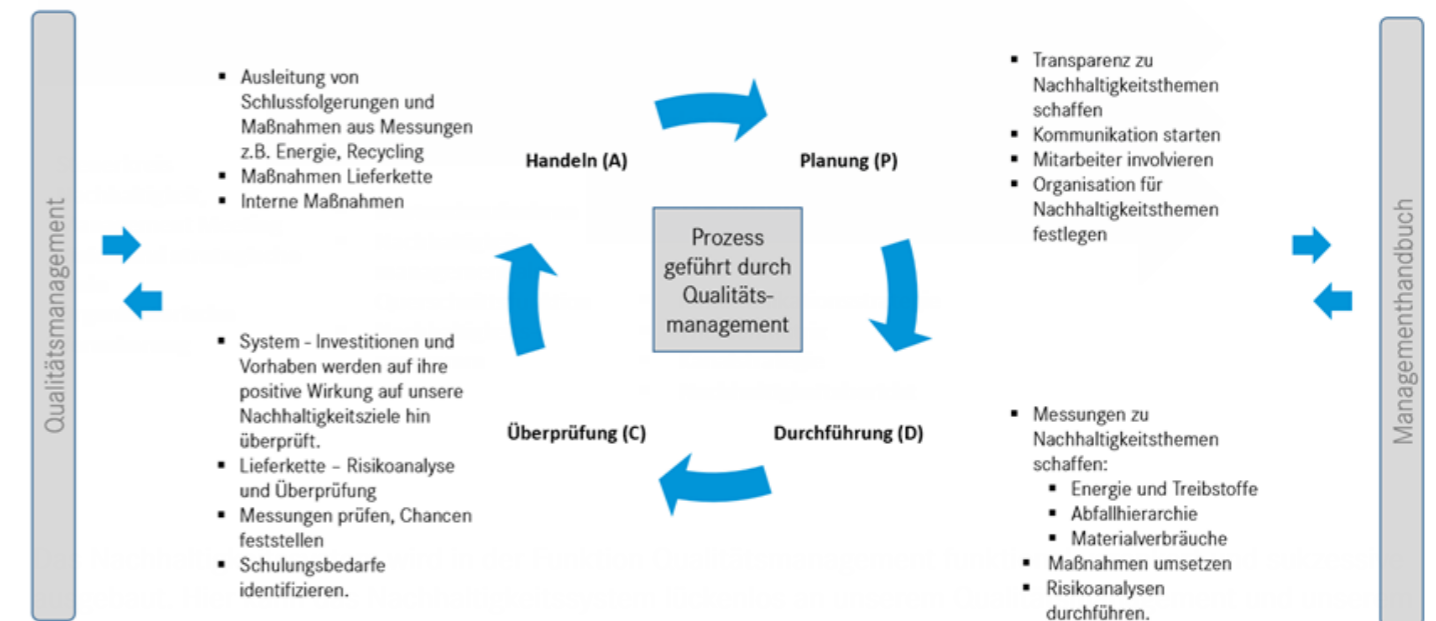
Qualitätsmanagement

- Ausleitung von Schlussfolgerungen und Maßnahmen aus Messungen z.B. Energie, Recycling
- Maßnahmen Lieferkette
- Interne Maßnahmen

Handeln (A)

Planung (P)

- Transparenz zu Nachhaltigkeitsthemen schaffen
- Kommunikation starten
- Mitarbeiter involvieren
- Organisation für Nachhaltigkeitsthemen festlegen

Prozess geführt durch Qualitätsmanagement

- System - Investitionen und Vorhaben werden auf ihre positive Wirkung auf unsere Nachhaltigkeitsziele hin überprüft.
- Lieferkette – Risikoanalyse und Überprüfung
- Messungen prüfen, Chancen feststellen
- Schulungsbedarfe identifizieren.

Überprüfung (C)

Durchführung (D)

- Messungen zu Nachhaltigkeitsthemen schaffen:
  - Energie und Treibstoffe
  - Abfallhierarchie
  - Materialverbräuche
- Maßnahmen umsetzen
- Risikoanalysen durchführen.

Managementhandbuch